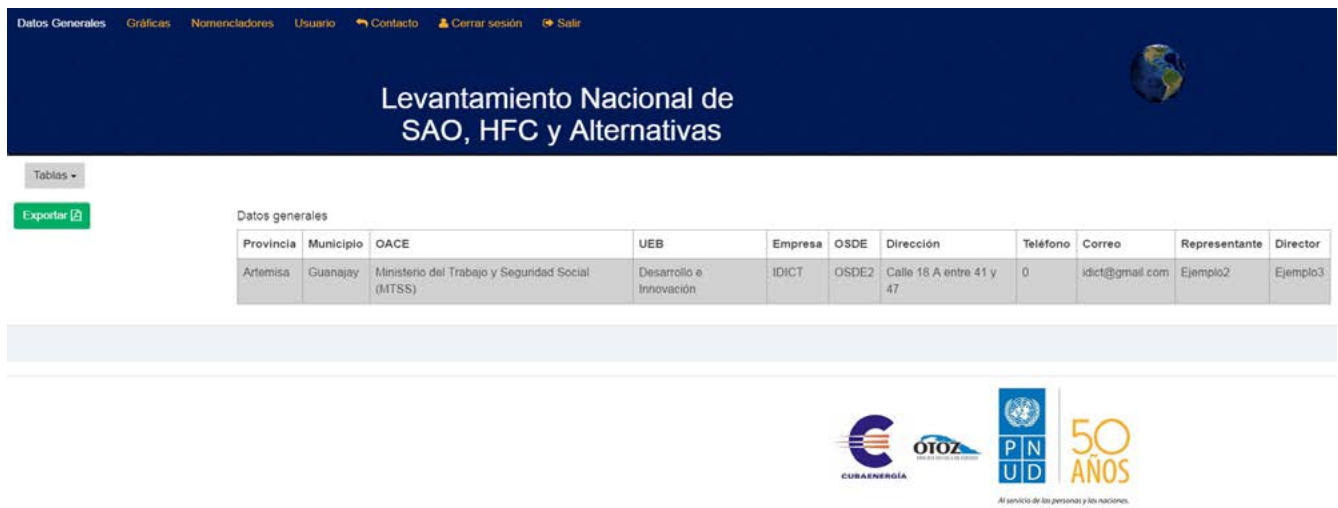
Datos Generales Gráficas Nomencladores Usuario Contacto Cerrar sesión Salir

Levantamiento Nacional de SAO, HFC y Alternativas

Tablas

Exportar

Datos generales

| Provincia | Municipio | OACE | UEB | Empresa | OSDE | Dirección | Teléfono | Correo | Representante | Director |
|---|---|---|---|---|---|---|---|---|---|---|
| Artemisa | Guanajay | Ministerio del Trabajo y Seguridad Social (MTSS) | Desarrollo e Innovación | IDICT | OSDE2 | Calle 18 A entre 41 y 47 | 0 | idict@gmail.com | Ejemplo2 | Ejemplo3 |

CUBAENERGÍA

OTOZ

P N U D

50 AÑOS

Al servicio de las personas y las naciones.